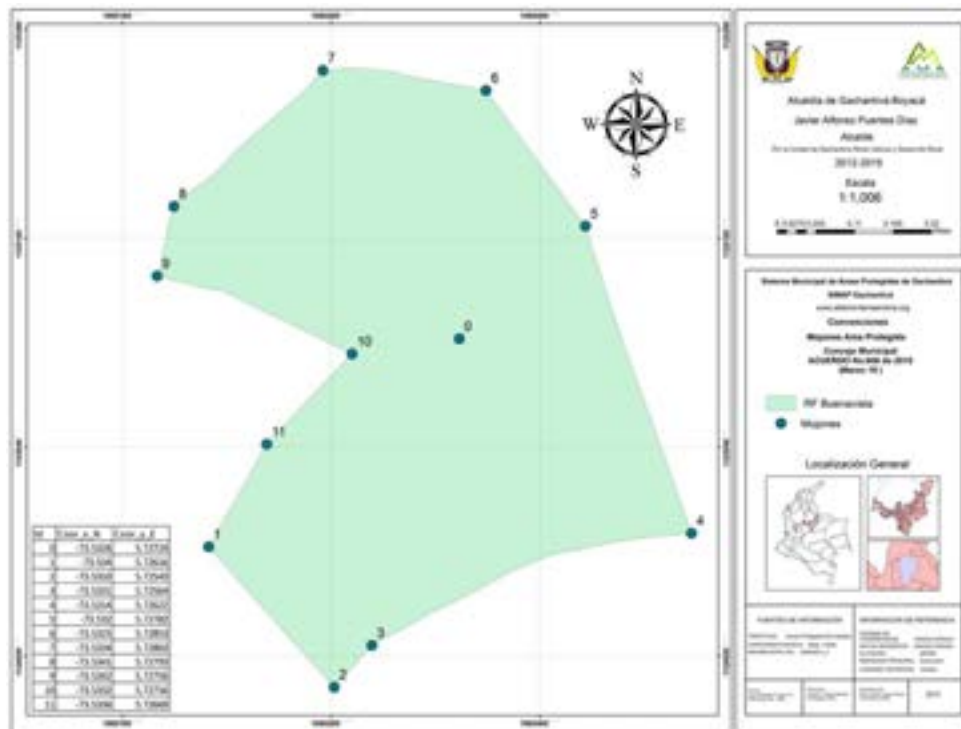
7
6
N
W
E
S
8
5
9
0
10
11
4
1
3
2

| Id | Coor_x_N | Coor_y_E |
|---|---|---|
| 0 | -73.5208 | 5.73726 |
| 1 | -73.5246 | 5.73634 |
| 2 | -73.5058 | 5.73545 |
| 3 | -73.5202 | 5.73566 |
| 4 | -73.5204 | 5.73622 |
| 5 | -73.5202 | 5.73782 |
| 6 | -73.5205 | 5.73852 |
| 7 | -73.5206 | 5.73863 |
| 8 | -73.5060 | 5.73793 |
| 9 | -73.5062 | 5.73756 |
| 10 | -73.5062 | 5.73706 |
| 11 | -73.5056 | 5.73649 |

Alcaldía de Gachantivá Boyacá
Javier Alfonso Fuentes Díaz
Alcalde
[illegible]
2012-2015
Escala
1:1.006

Sistema Municipal de Áreas Protegidas de Gachantivá
SIMAP Gachantivá
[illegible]
Convenciones
Mojones Área Protegida
Concejo Municipal
ACUERDO No.008 de 2015
(Marzo 15)

RF Buenavista
Mojones

Localización General

FUENTES DE INFORMACIÓN
INFORMACIÓN DE REFERENCIA
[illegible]
2015